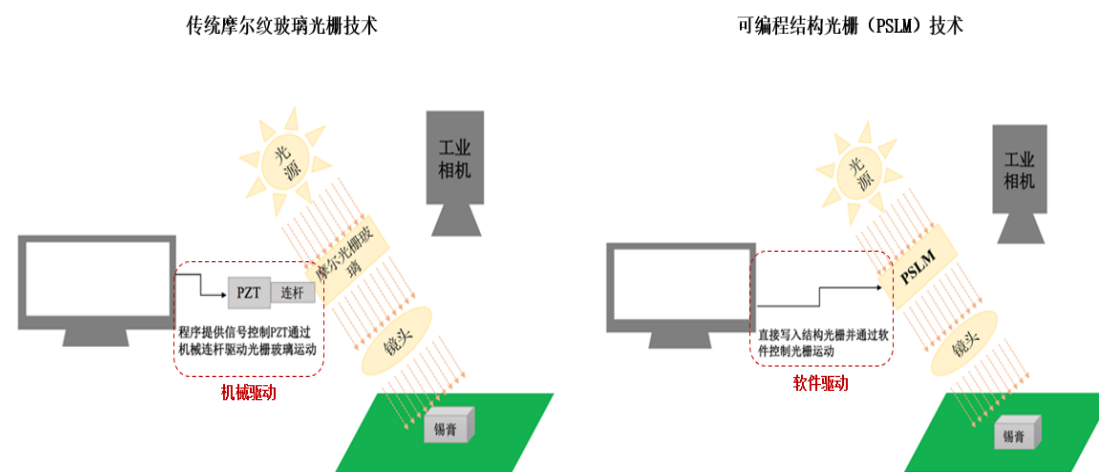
传统摩尔纹玻璃光栅技术

光源

工业相机

PZT

连杆

摩尔光栅玻璃

程序提供信号控制PZT通过机械连杆驱动光栅玻璃运动

机械驱动

镜头

锡膏

可编程结构光栅（PSLM）技术

光源

工业相机

PSLM

直接写入结构光栅并通过软件控制光栅运动

软件驱动

镜头

锡膏